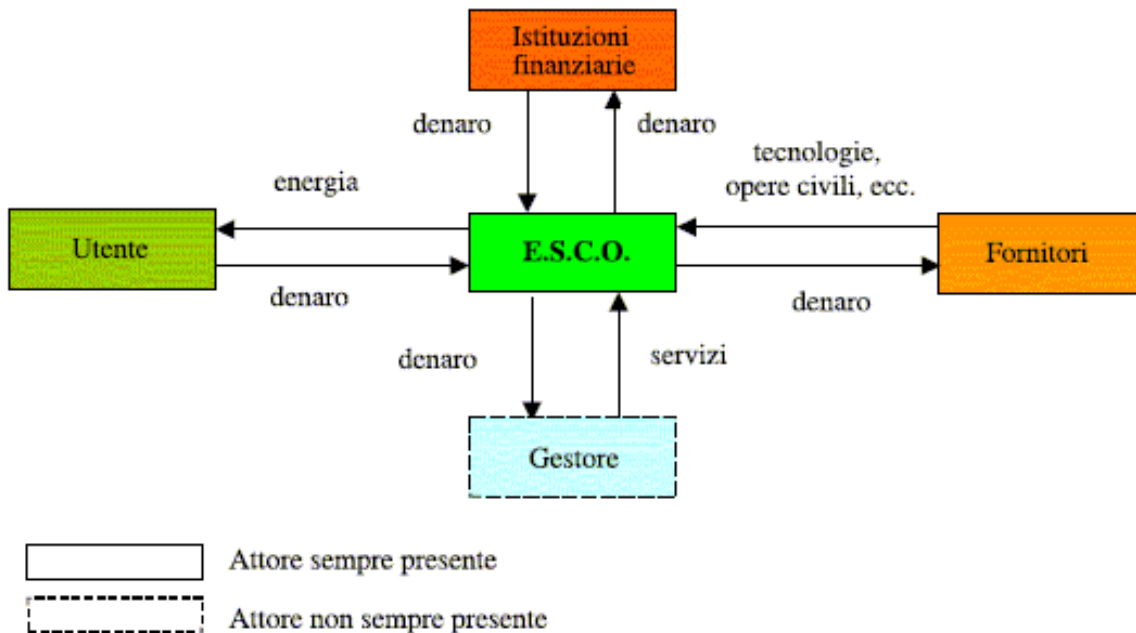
Istituzioni finanziarie

denaro

denaro

energia

tecnologie, opere civili, ecc.

Utente

E.S.C.O.

Fornitori

denaro

denaro

denaro

servizi

Gestore

Attore sempre presente

Attore non sempre presente